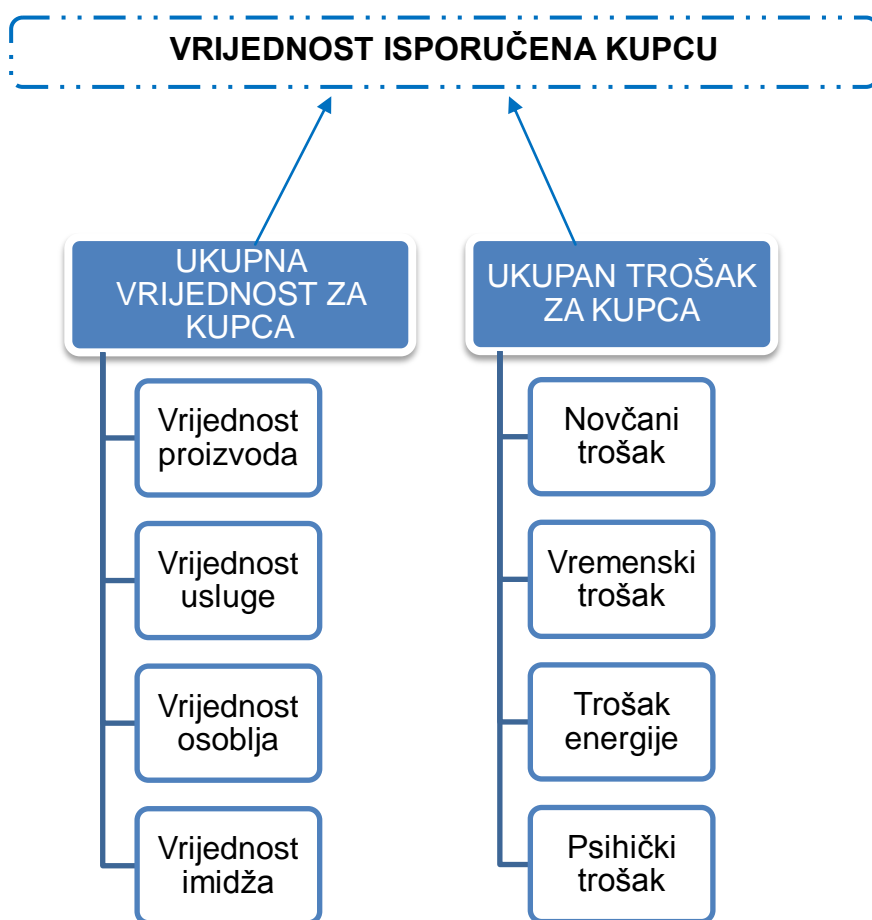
VRIJEDNOST ISPORUČENA KUPCU

UKUPNA VRIJEDNOST ZA KUPCA

Vrijednost proizvoda

Vrijednost usluge

Vrijednost osoblja

Vrijednost imidža

UKUPAN TROŠAK ZA KUPCA

Novčani trošak

Vremenski trošak

Trošak energije

Psihički trošak